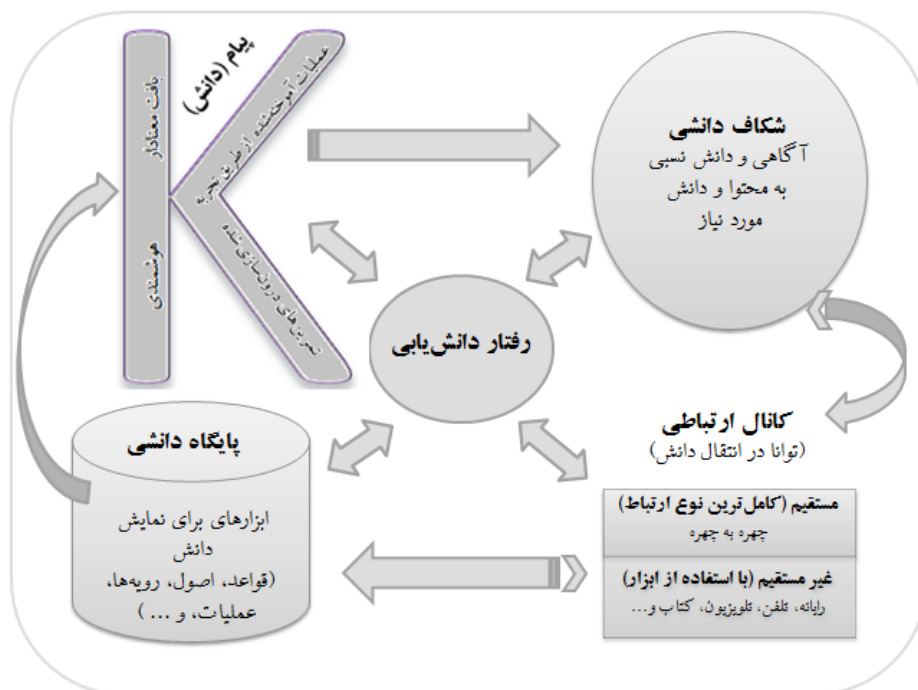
پیام (دانش)

بافت معنادار

هوشمندی

عملیات آموخته شده از طریق تجربه

تمرین های درونسازی شده

شکاف دانشی
آگاهی و دانش نسبی به محتوا و دانش مورد نیاز

رفتار دانش‌یابی

پایگاه دانشی
ابزارهای برای نمایش دانش
(قواعد، اصول، رویه‌ها، عملیات، و ... )

کانال ارتباطی
(توانا در انتقال دانش)

مستقیم (کامل‌ترین نوع ارتباط)
چهره به چهره

غیر مستقیم (با استفاده از ابزار)
رایانه، تلفن، تلویزیون، کتاب و...